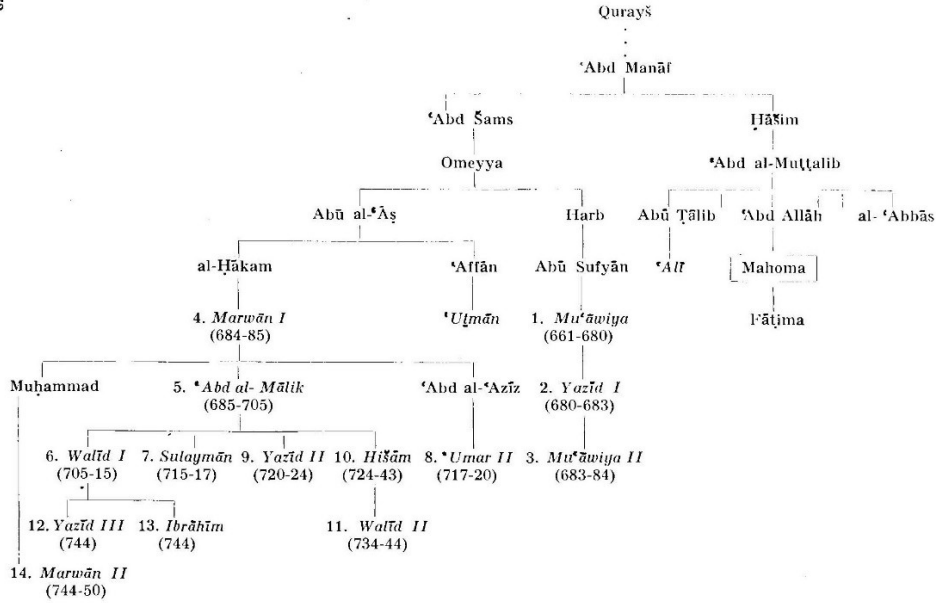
6

Qurayš

ʿAbd Manāf

ʿAbd Šams

Hāšim

Omeyya

ʿAbd al-Muṭṭalib

Abū al-ʿĀṣ

Harb

Abū Ṭālib

ʿAbd Allāh

al- ʿAbbās

al-Ḥakam

ʿAffān

Abū Sufyān

ʿAlī

Mahoma

4. *Marwān I* (684-85)

ʿUṯmān

1. *Muʿāwiya* (661-680)

Fāṭima

Muḥammad

5. *ʿAbd al- Mālik* (685-705)

ʿAbd al-ʿAzīz

2. *Yazīd I* (680-683)

6. *Walīd I* (705-15)

7. *Sulaymān* (715-17)

9. *Yazīd II* (720-24)

10. *Hišām* (724-43)

8. *ʿUmar II* (717-20)

3. *Muʿāwiya II* (683-84)

12. *Yazīd III* (744)

13. *Ibrāhīm* (744)

11. *Walīd II* (734-44)

14. *Marwān II* (744-50)